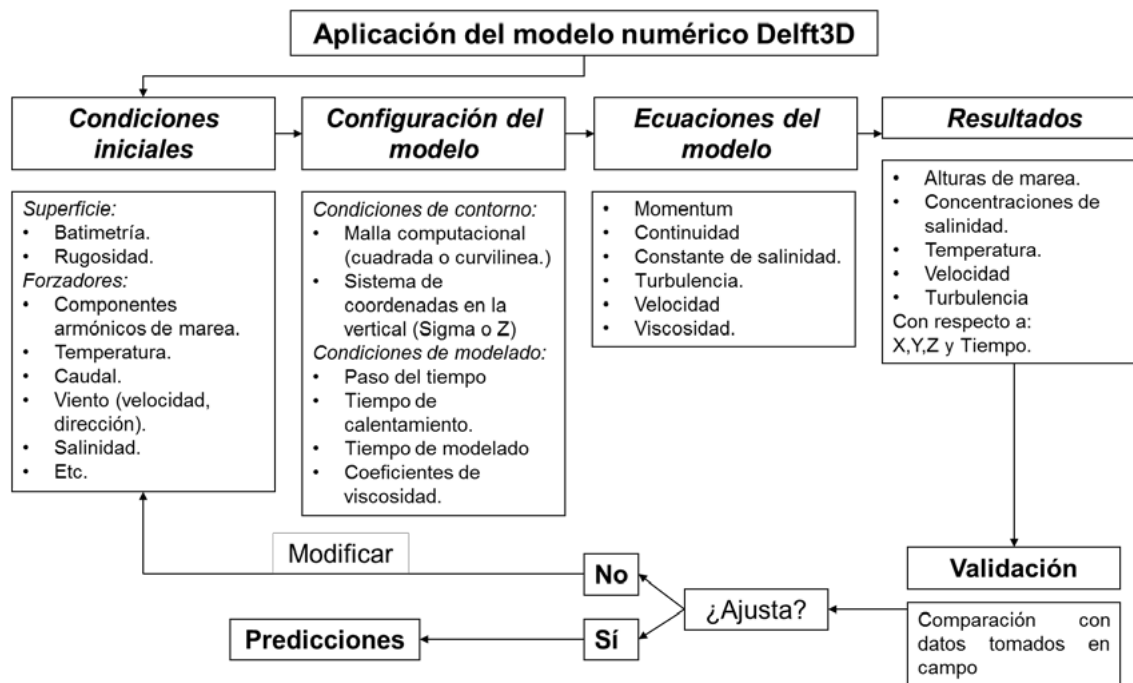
Aplicación del modelo numérico Delft3D

Condiciones iniciales

Configuración del modelo

Ecuaciones del modelo

Resultados

Superficie:
- Batimetría.
- Rugosidad.
Forzadores:
- Componentes armónicos de marea.
- Temperatura.
- Caudal.
- Viento (velocidad, dirección).
- Salinidad.
- Etc.

Condiciones de contorno:
- Malla computacional (cuadrada o curvilinea.)
- Sistema de coordenadas en la vertical (Sigma o Z)
Condiciones de modelado:
- Paso del tiempo
- Tiempo de calentamiento.
- Tiempo de modelado
- Coeficientes de viscosidad.

- Momentum
- Continuidad
- Constante de salinidad.
- Turbulencia.
- Velocidad
- Viscosidad.

- Alturas de marea.
- Concentraciones de salinidad.
- Temperatura.
- Velocidad
- Turbulencia
Con respecto a: X,Y,Z y Tiempo.

Validación

Comparación con datos tomados en campo

¿Ajusta?

Modificar

No

Sí

Predicciones